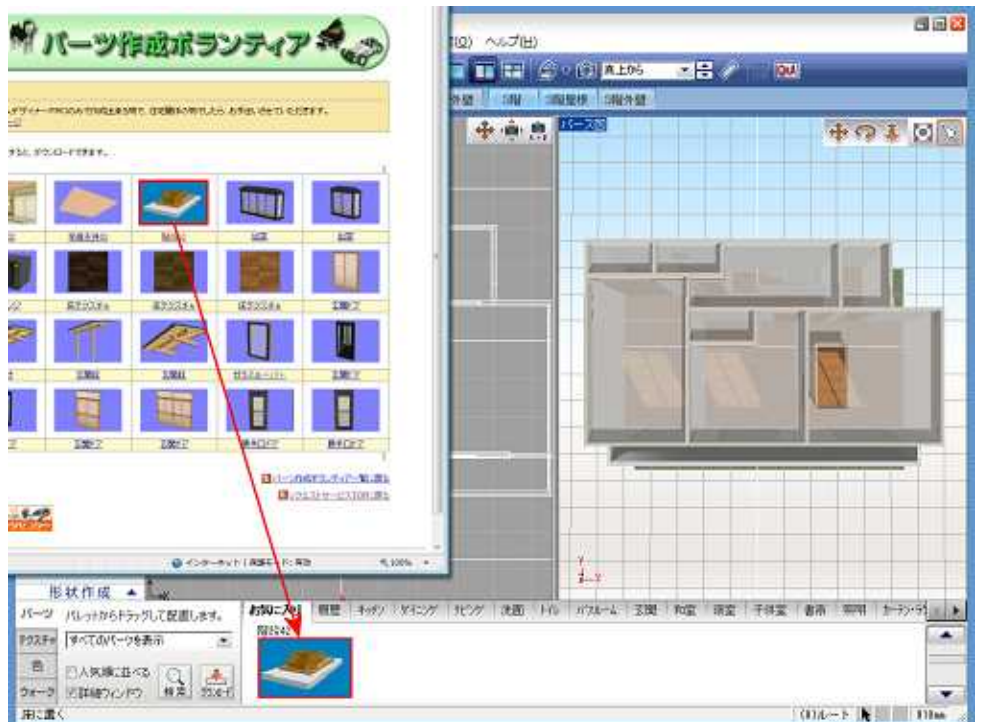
パーツ作成ボランティア

ツール(O) ヘルプ(H)

真上から

1階外壁 2階 2階屋根 2階外壁

パース図

インターネット | 保護モード: 有効

100%

形状作成

パーツ パレットからドラッグして配置します。

テクスチャ すべてのパーツを表示

色

ウォーク

人気順に並べる

詳細ウィンドウ

検索

ダウンロード

お気に入り 部屋 キッチン ダイニング リビング 洗面 トイレ バスルーム 玄関 和室 寝室 子供室 書斎 照明 カーテン・ブラ

床に置く

(R)ルート